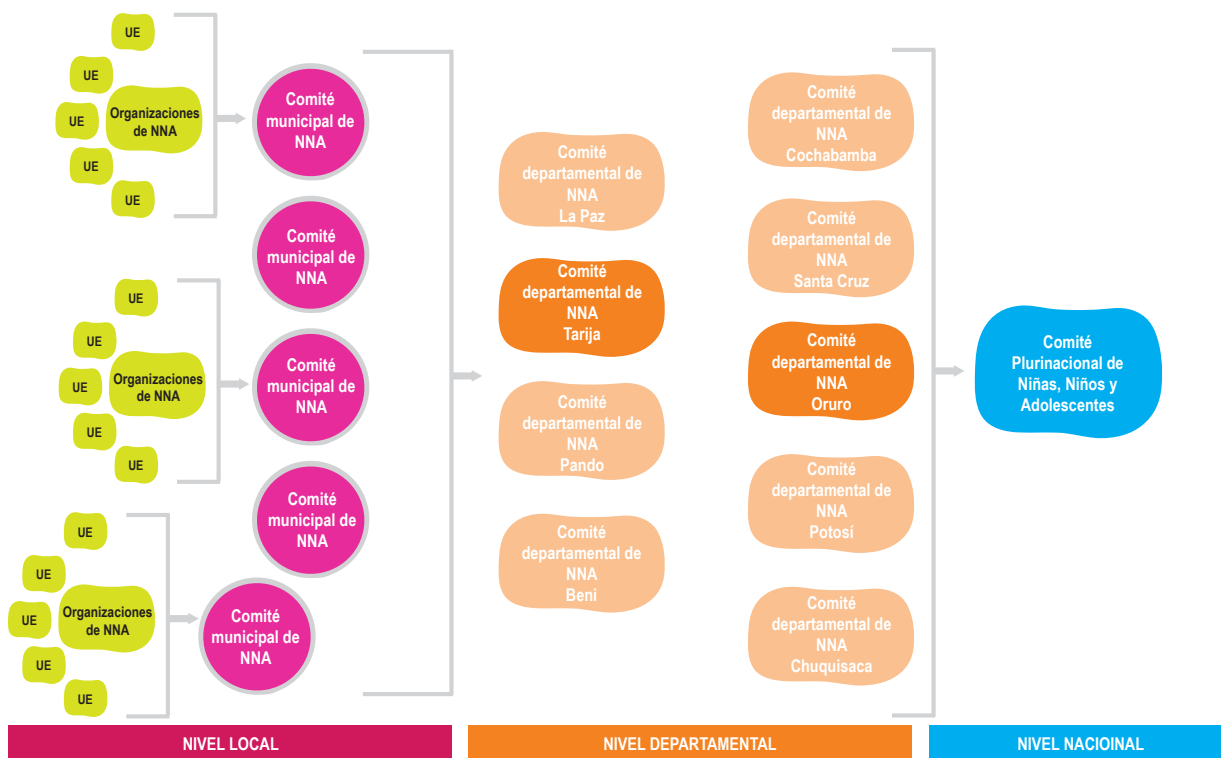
UE
UE
UE
Organizaciones de NNA
UE
UE

Comité municipal de NNA

Comité municipal de NNA

UE
UE
UE
Organizaciones de NNA
UE
UE

Comité municipal de NNA

Comité municipal de NNA

UE
UE
UE
Organizaciones de NNA
UE
UE

Comité municipal de NNA

Comité departamental de NNA La Paz

Comité departamental de NNA Tarija

Comité departamental de NNA Pando

Comité departamental de NNA Beni

Comité departamental de NNA Cochabamba

Comité departamental de NNA Santa Cruz

Comité departamental de NNA Oruro

Comité departamental de NNA Potosí

Comité departamental de NNA Chuquisaca

Comité Plurinacional de Niñas, Niños y Adolescentes

NIVEL LOCAL

NIVEL DEPARTAMENTAL

NIVEL NACIOINAL